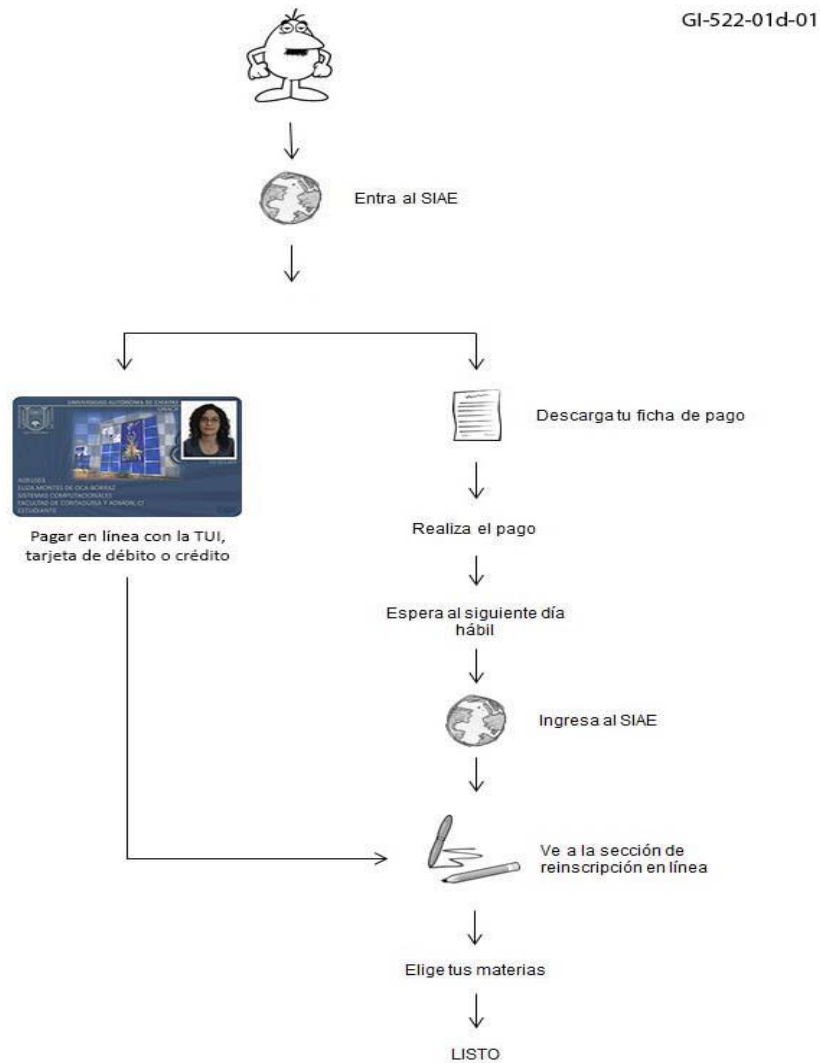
GI-522-01d-01

Entra al SIAE

UNIVERSIDAD AUTÓNOMA DE CHIAPAS

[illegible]
ELDA MONTES DE OCA BORRAZ
SISTEMAS COMPUTACIONALES
FACULTAD DE CONTADURÍA Y ADMÓN. C1
ESTUDIANTE

Pagar en línea con la TUI, tarjeta de débito o crédito

Descarga tu ficha de pago

Realiza el pago

Espera al siguiente día hábil

Ingresa al SIAE

Ve a la sección de reinscripción en línea

Elige tus materias

LISTO